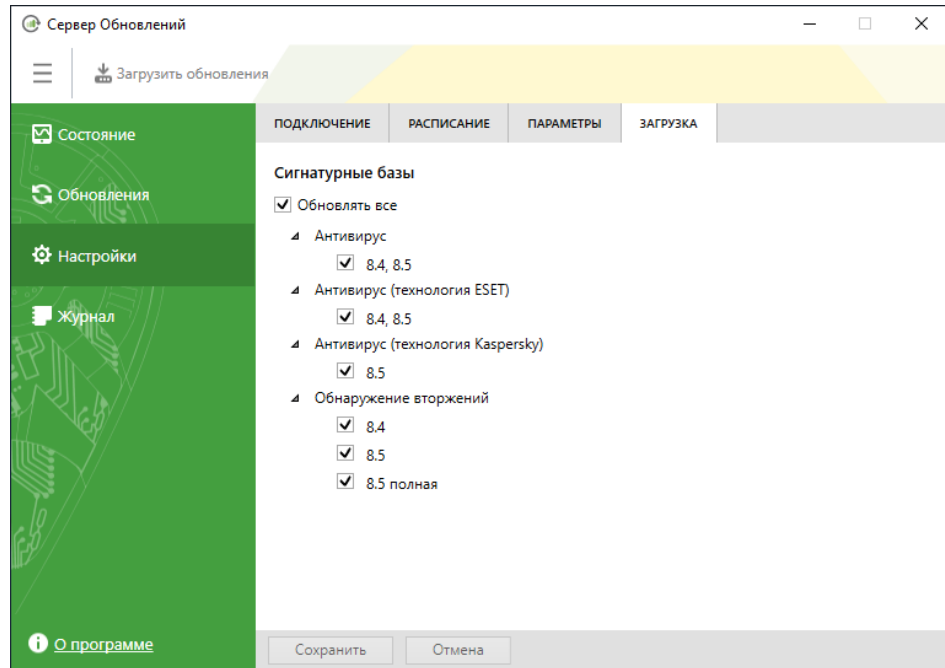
Сервер Обновлений

Загрузить обновления

Состояние
Обновления
Настройки
Журнал

ПОДКЛЮЧЕНИЕ | РАСПИСАНИЕ | ПАРАМЕТРЫ | ЗАГРУЗКА

Сигнатурные базы
Обновлять все
Антивирус
8.4, 8.5
Антивирус (технология ESET)
8.4, 8.5
Антивирус (технология Kaspersky)
8.5
Обнаружение вторжений
8.4
8.5
8.5 полная

О программе

Сохранить
Отмена